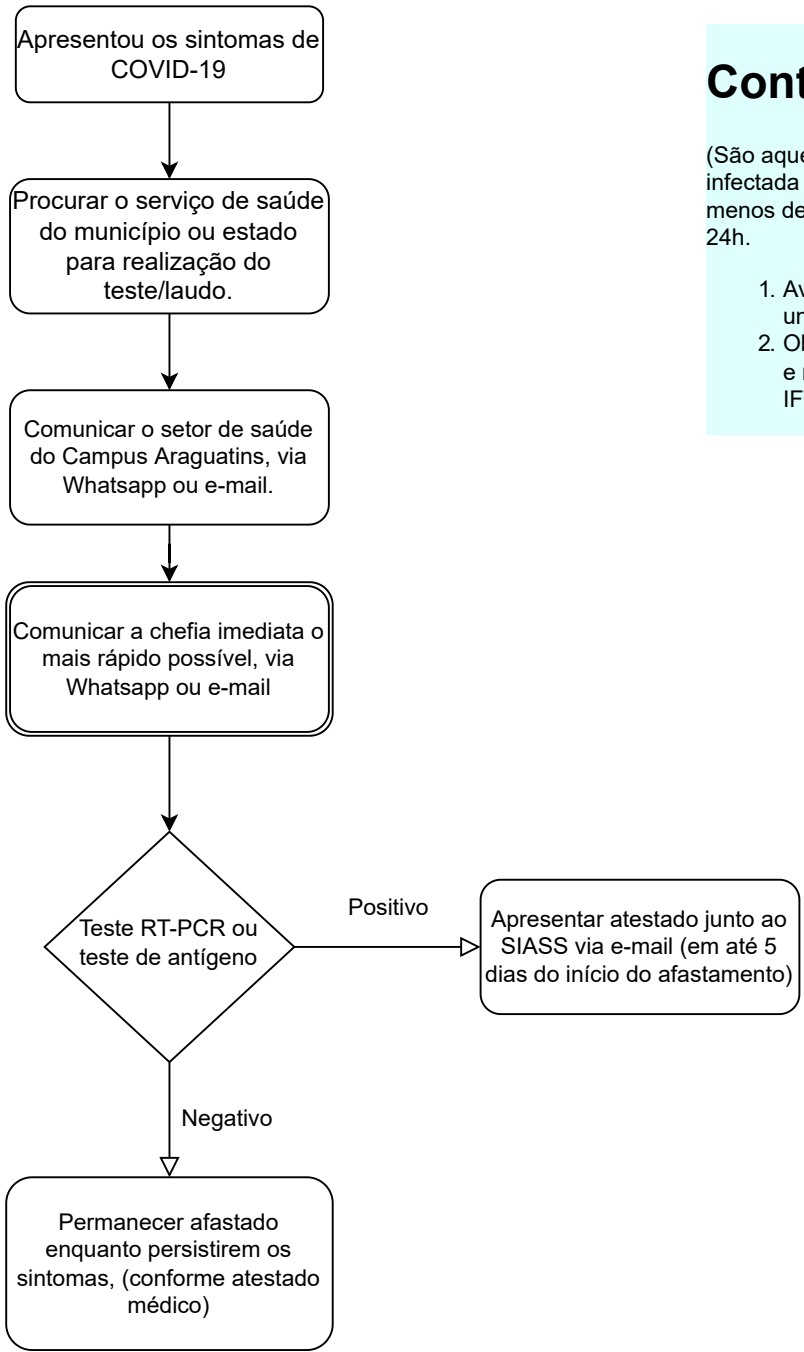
Apresentou os sintomas de COVID-19

Procurar o serviço de saúde do município ou estado para realização do teste/laudo.

Comunicar o setor de saúde do Campus Araguatins, via Whatsapp ou e-mail.

Comunicar a chefia imediata o mais rápido possível, via Whatsapp ou e-mail

Teste RT-PCR ou teste de antígeno

Positivo

Apresentar atestado junto ao SIASS via e-mail (em até 5 dias do início do afastamento)

Negativo

Permanecer afastado enquanto persistirem os sintomas, (conforme atestado médico)

Cont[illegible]

(São aque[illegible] infectada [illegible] menos de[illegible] 24h.

1. Av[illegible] ur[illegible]
2. Ol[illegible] e r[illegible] IF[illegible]